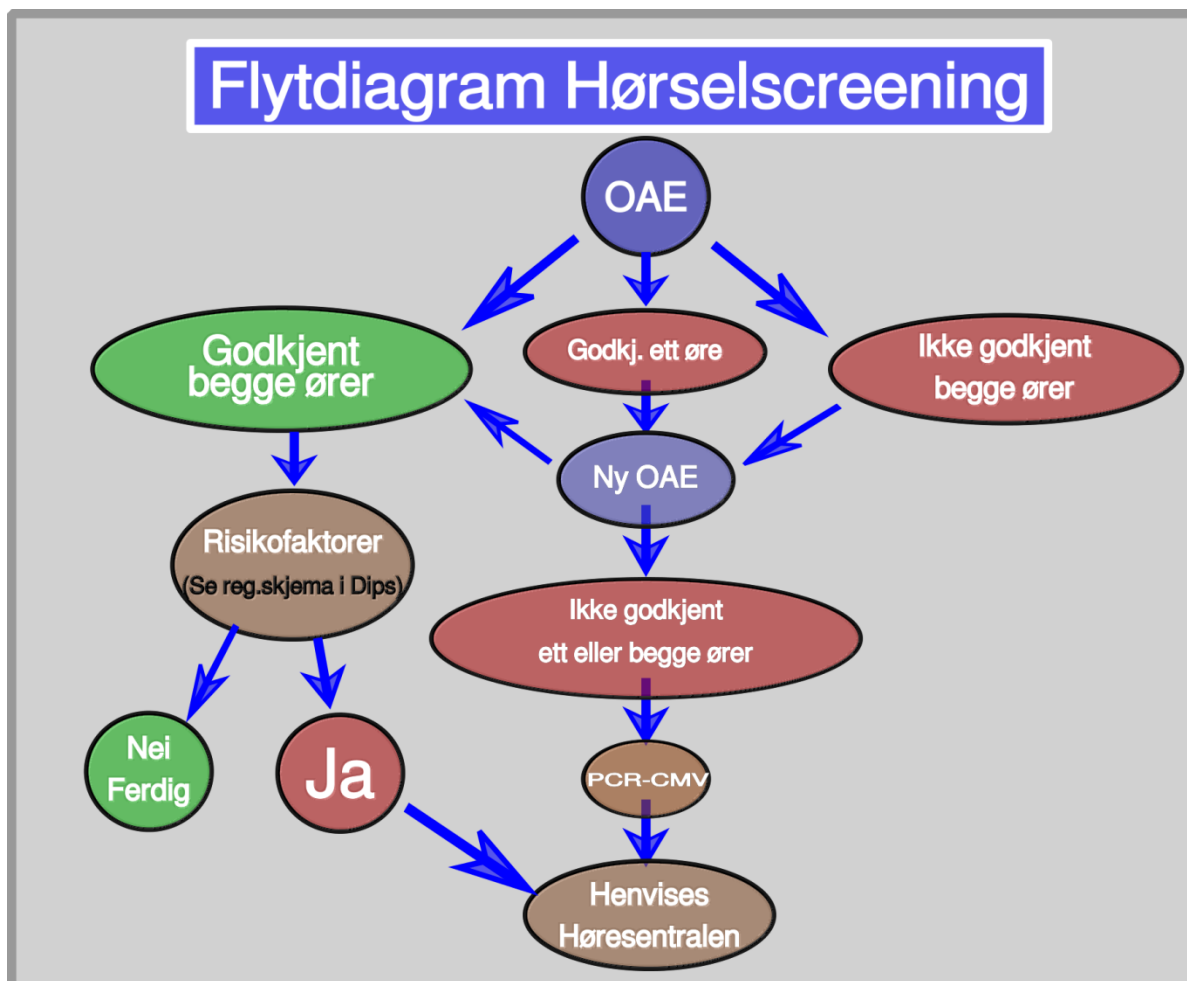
Flytdiagram Hørselscreening

OAE

Godkjent begge ører

Godkj. ett øre

Ikke godkjent begge ører

Ny OAE

Risikofaktorer (Se reg.skjema i Dips)

Ikke godkjent ett eller begge ører

Nei Ferdig

Ja

PCR-CMV

Henvises Høresentralen